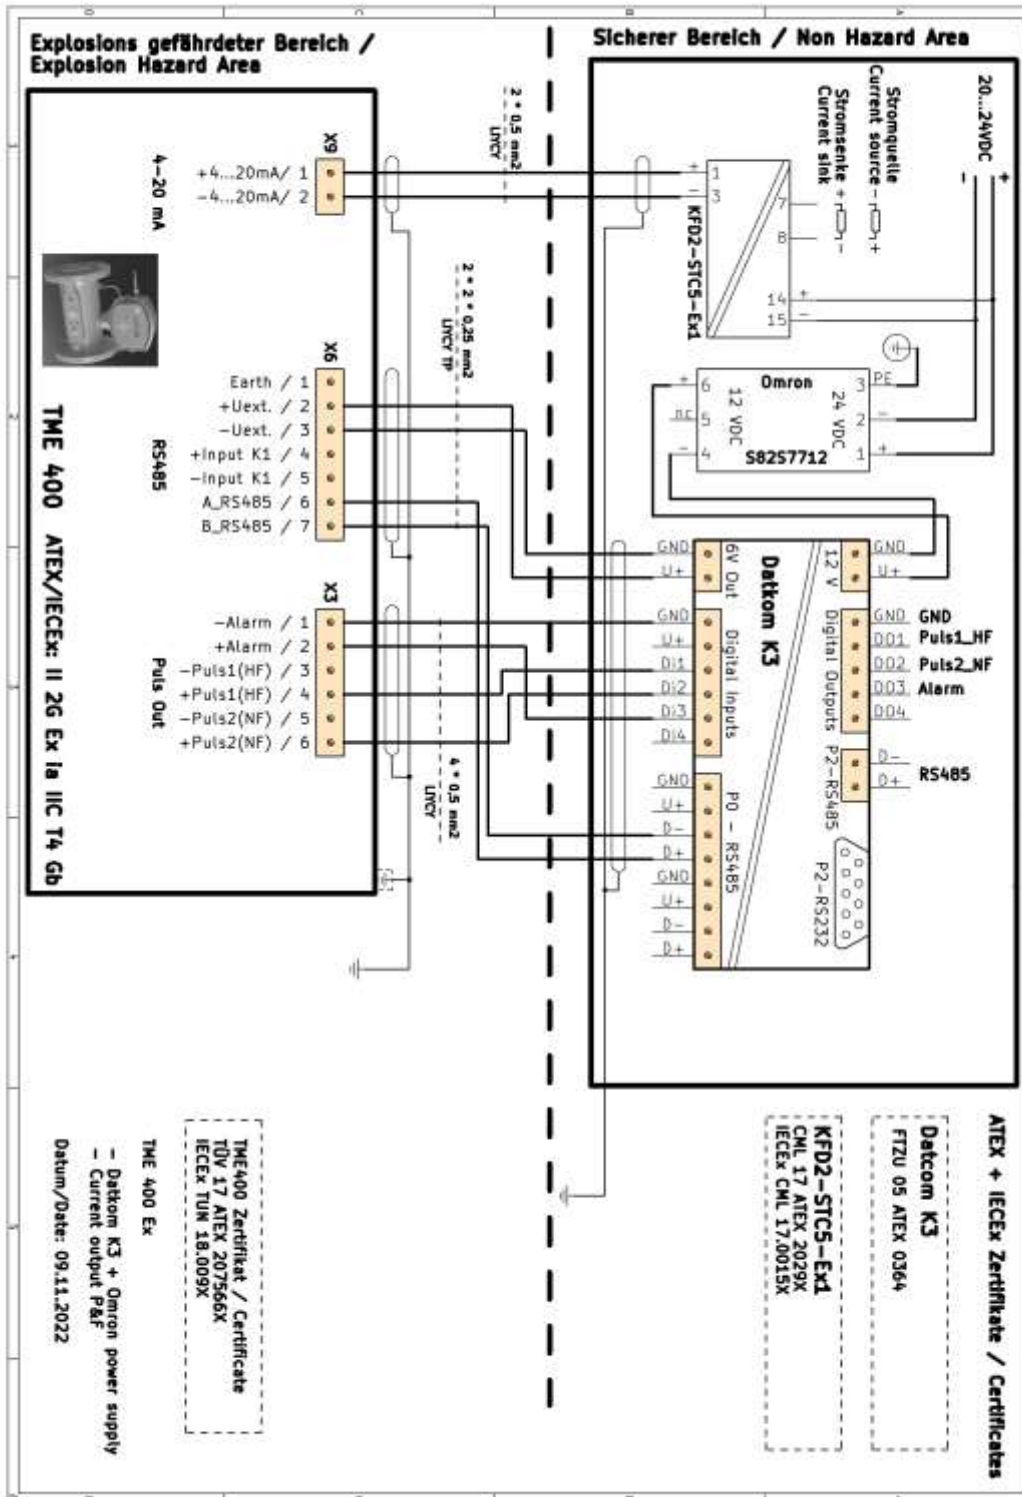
Explosions gefährdeter Bereich /
Explosion Hazard Area

Sicherer Bereich / Non Hazard Area

X9
+4...20mA/ 1
-4...20mA/ 2
4-20 mA

2 * 0,5 mm2
LiYCY

TME 400 ATEX/IECEx: II 2G Ex ia IIC T4 Gb

X6
Earth / 1
+Uext. / 2
-Uext. / 3
+Input K1 / 4
-Input K1 / 5
A_RS485 / 6
B_RS485 / 7
RS485

2 * 2 * 0,25 mm2
LiYCY TP

X3
-Alarm / 1
+Alarm / 2
-Puls1(HF) / 3
+Puls1(HF) / 4
-Puls2(NF) / 5
+Puls2(NF) / 6
Puls Out

4 * 0,5 mm2
LiYCY

20...24VDC
Stromquelle
Current source
Stromsenke
Current sink

KFD2-STC5-Ex1
1
3
7
8
14
15

Omron
12 VDC
24 VDC
S82S7712
6
5
4
3
2
1
PE
nc

Datkom K3
GND
U+
6V Out
12 V
GND
U+
GND
U+
DI1
DI2
DI3
DI4
Digital Inputs
GND
DO1
DO2
DO3
DO4
Digital Outputs
GND
Puls1_HF
Puls2_NF
Alarm
D-
D+
P2-RS485
RS485
GND
U+
D-
D+
GND
U+
D-
D+
P0 - RS485
P2-RS232

ATEX + IECEx Zertifikate / Certificates

Datcom K3
FTZU 05 ATEX 0364

KFD2-STC5-Ex1
CML 17 ATEX 2029X
IECEx CML 17.0015X

TME400 Zertifikat / Certificate
TÜV 17 ATEX 207566X
IECEx TUN 18.009X

TME 400 Ex
- Datkom K3 + Omron power supply
- Current output P&F
Datum/Date: 09.11.2022